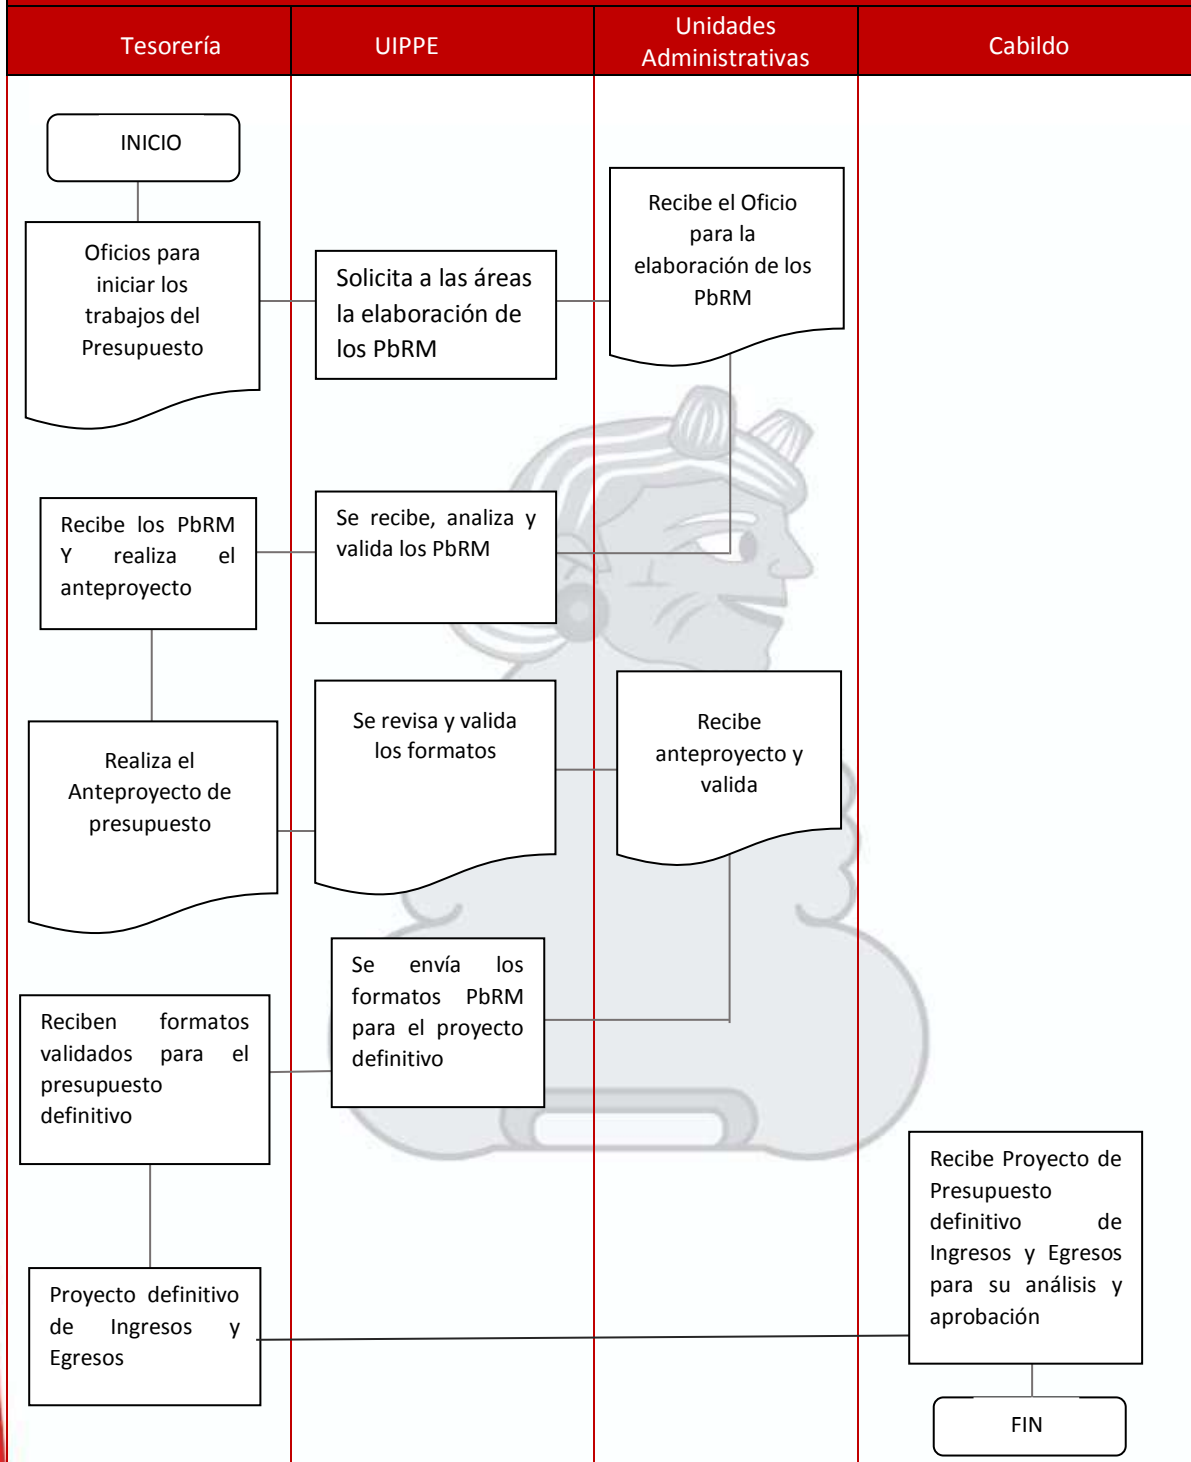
| Tesorería | UIPPE | Unidades Administrativas | Cabildo |
|---|---|---|---|

INICIO

Oficios para iniciar los trabajos del Presupuesto

Solicita a las áreas la elaboración de los PbRM

Recibe el Oficio para la elaboración de los PbRM

Recibe los PbRM Y realiza el anteproyecto

Se recibe, analiza y valida los PbRM

Realiza el Anteproyecto de presupuesto

Se revisa y valida los formatos

Recibe anteproyecto y valida

Reciben formatos validados para el presupuesto definitivo

Se envía los formatos PbRM para el proyecto definitivo

Proyecto definitivo de Ingresos y Egresos

Recibe Proyecto de Presupuesto definitivo de Ingresos y Egresos para su análisis y aprobación

FIN